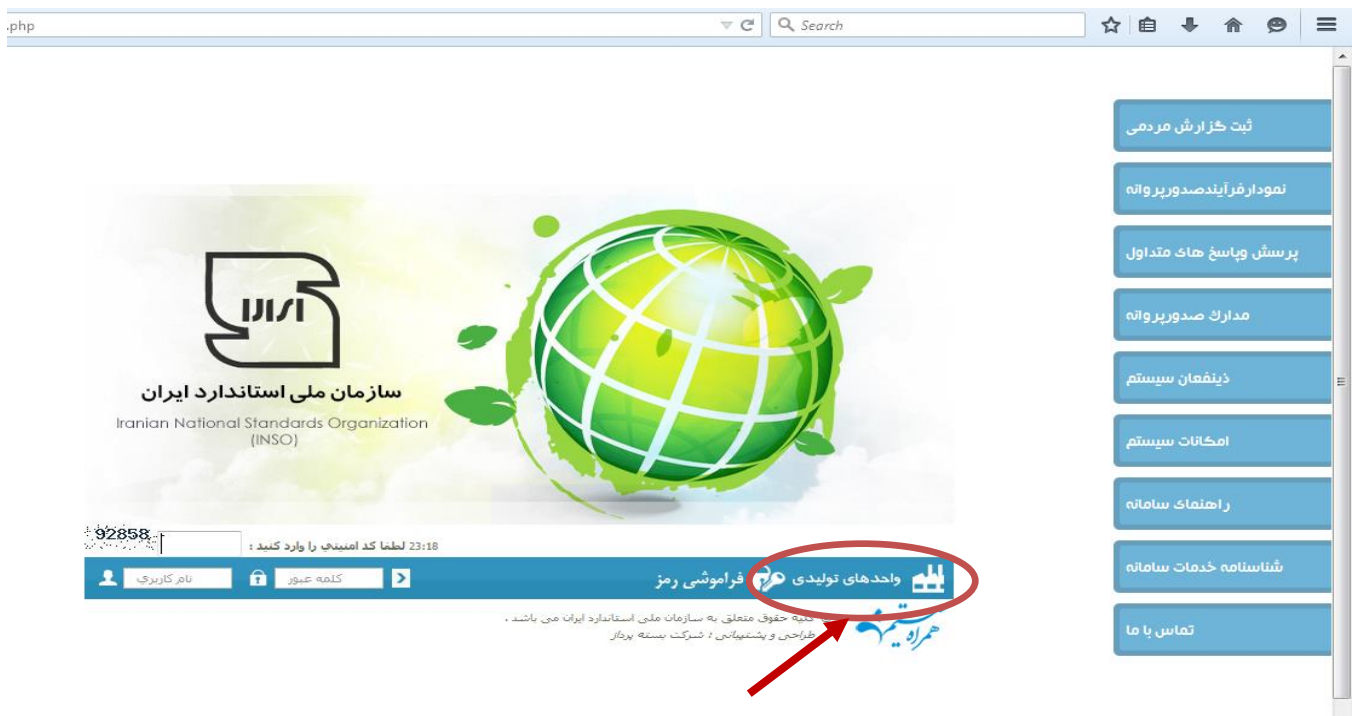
.php

Search

ثبت گزارش مردمی

نمودارفرآیندصدورپروانه

پرسش وپاسخ های متداول

مدارك صدورپروانه

ذینفعان سیستم

امکانات سیستم

راهنمای سامانه

شناسنامه خدمات سامانه

تماس با ما

ایرا

سازمان ملی استاندارد ایران

Iranian National Standards Organization (INSO)

92858

23:18 لطفا کد امنیتی را وارد کنید :

نام کاربری

کلمه عبور

فراموشی رمز

واحدهای تولیدی

کلیه حقوق متعلق به سازمان ملی استاندارد ایران می باشد .

طراحی و پشتیبانی : شرکت بسته پرداز

همراه سیستم